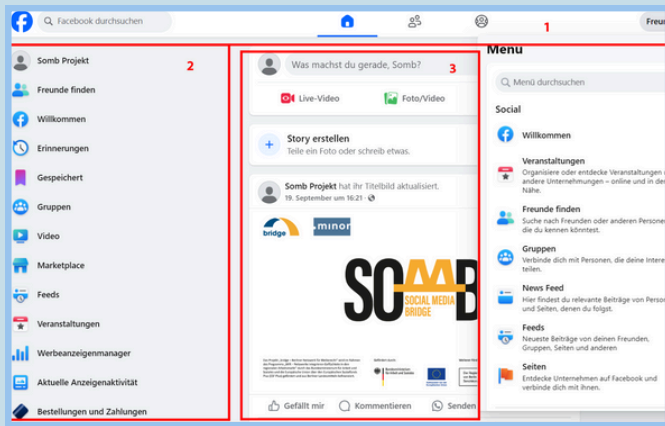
Facebook durchsuchen

Freun

1

Somb Projekt

2

Freunde finden

Willkommen

Erinnerungen

Gespeichert

Gruppen

Video

Marketplace

Feeds

Veranstaltungen

Werbeanzeigenmanager

Aktuelle Anzeigeaktivität

Bestellungen und Zahlungen

Was machst du gerade, Somb?

3

Live-Video

Foto/Video

Story erstellen

Teile ein Foto oder schreib etwas.

Somb Projekt hat ihr Titelbild aktualisiert.

19. September um 16:21 ·

bridge

minor

SO B

SOCIAL MEDIA BRIDGE

Gefällt mir

Kommentieren

Senden

Menu

Menü durchsuchen

Social

Willkommen

Veranstaltungen

Organisiere oder entdecke Veranstaltungen und andere Unternehmungen – online und in der Nähe.

Freunde finden

Suche nach Freunden oder anderen Personen, die du kennen könntest.

Gruppen

Verbinde dich mit Personen, die deine Intere teilen.

News Feed

Hier findest du relevante Beiträge von Perso und Seiten, denen du folgst.

Feeds

Neueste Beiträge von deinen Freunden, Gruppen, Seiten und anderen

Seiten

Entdecke Unternehmen auf Facebook und verbinde dich mit ihnen.